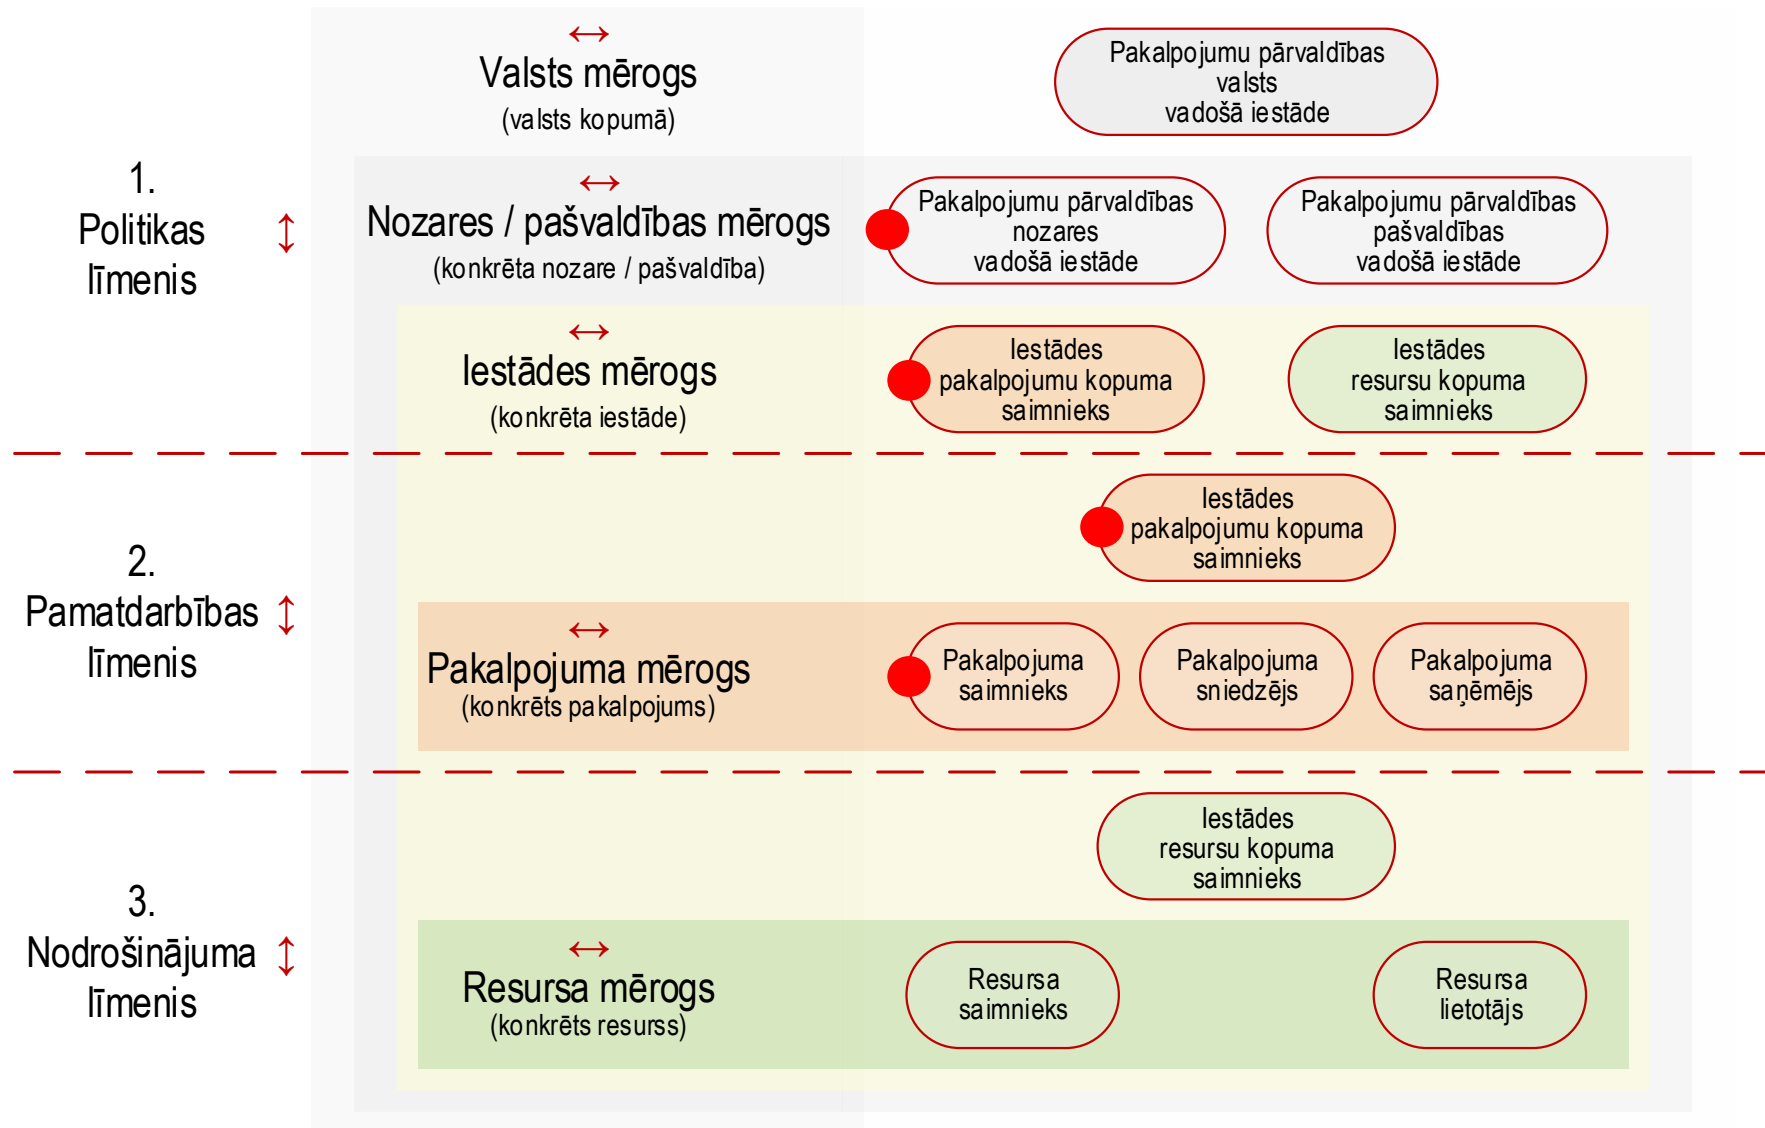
↔
Valsts mērogs
(valsts kopumā)

Pakalpojumu pārvaldības valsts vadošā iestāde

1.
Politikas līmenis ↕

↔
Nozares / pašvaldības mērogs
(konkrēta nozare / pašvaldība)

Pakalpojumu pārvaldības nozares vadošā iestāde

Pakalpojumu pārvaldības pašvaldības vadošā iestāde

↔
Iestādes mērogs
(konkrēta iestāde)

Iestādes pakalpojumu kopuma saimnieks

Iestādes resursu kopuma saimnieks

2.
Pamatdarbības līmenis ↕

Iestādes pakalpojumu kopuma saimnieks

↔
Pakalpojuma mērogs
(konkrēts pakalpojums)

Pakalpojuma saimnieks

Pakalpojuma sniedzējs

Pakalpojuma saņēmējs

3.
Nodrošinājuma līmenis ↕

Iestādes resursu kopuma saimnieks

↔
Resursa mērogs
(konkrēts resurss)

Resursa saimnieks

Resursa lietotājs